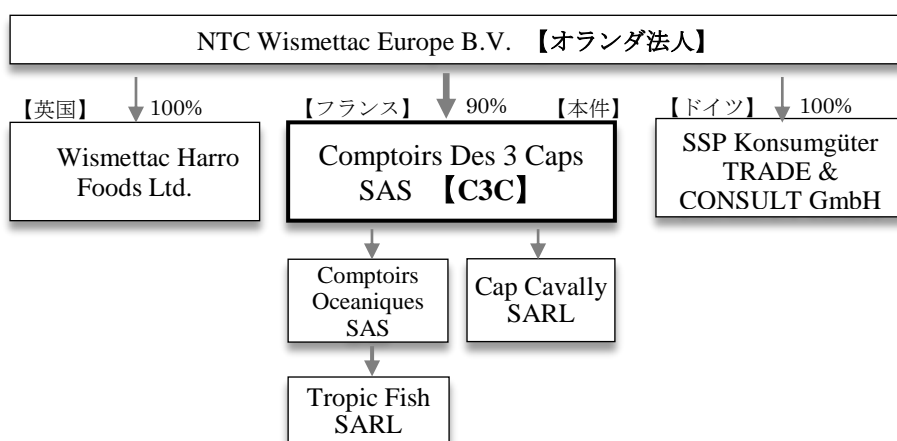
NTC Wismettac Europe B.V. 【オランダ法人】

【英国】 100%

Wismettac Harro Foods Ltd.

【フランス】 90% 【本件】

Comptoirs Des 3 Caps SAS 【C3C】

【ドイツ】 100%

SSP Konsumgüter TRADE & CONSULT GmbH

Comptoirs Oceaniques SAS

Cap Cavally SARL

Tropic Fish SARL